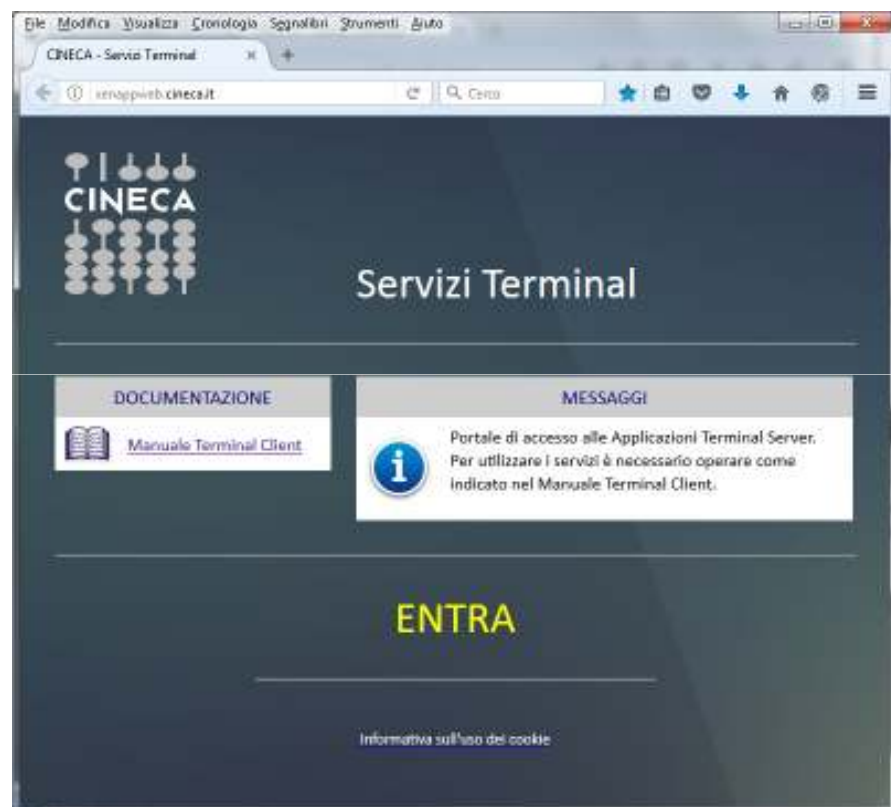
File Modifica Visualizza Cronologia Segnalibri Strumenti Aiuto

CINECA - Servizi Terminal

xenappweb.cineca.it

Cerca

CINECA

Servizi Terminal

DOCUMENTAZIONE

Manuale Terminal Client

MESSAGGI

Portale di accesso alle Applicazioni Terminal Server. Per utilizzare i servizi è necessario operare come indicato nel Manuale Terminal Client.

ENTRA

Informativa sull'uso dei cookie